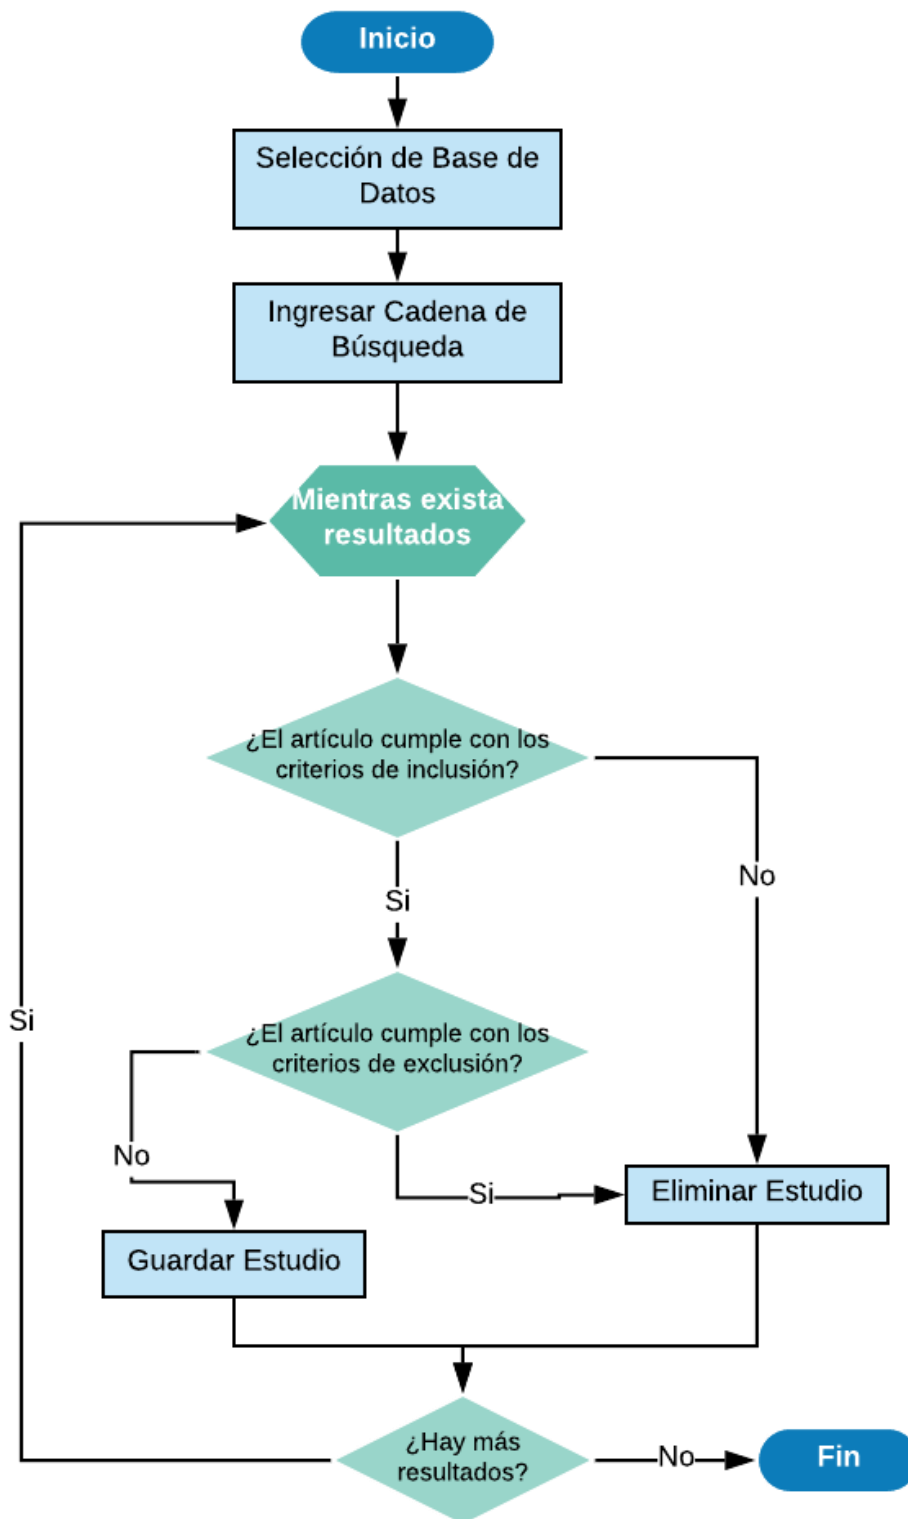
Inicio

Selección de Base de Datos

Ingresar Cadena de Búsqueda

Mientras exista resultados

¿El artículo cumple con los criterios de inclusión?

No

Si

¿El artículo cumple con los criterios de exclusión?

Si

No

Si

Eliminar Estudio

Guardar Estudio

¿Hay más resultados?

No

Fin